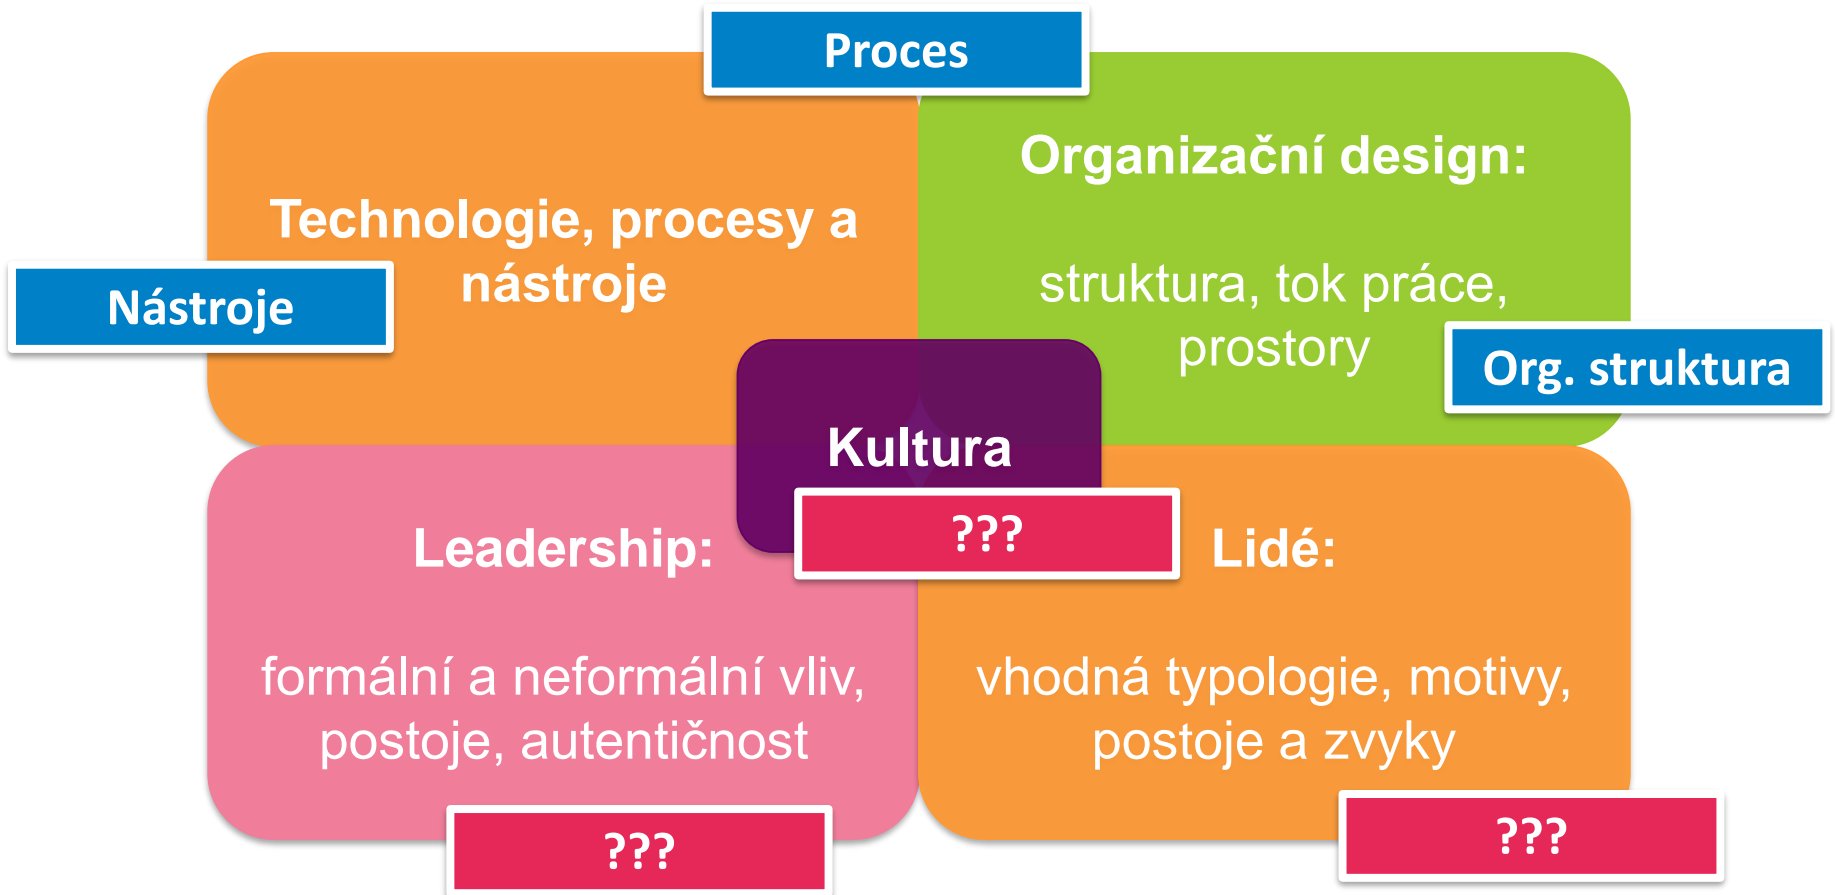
Proces

Technologie, procesy a nástroje

Nástroje

Organizační design:

struktura, tok práce, prostory

Org. struktura

Kultura

???

Leadership:

formální a neformální vliv, postoje, autentičnost

???

Lidé:

vhodná typologie, motivy, postoje a zvyky

???